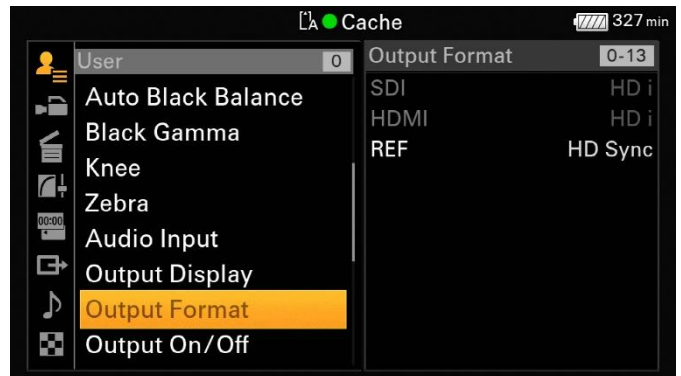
Cache

327 min

User 0

Auto Black Balance

Black Gamma

Knee

Zebra

Audio Input

Output Display

Output Format

Output On/Off

Output Format 0-13

| | |
|---|---|
| SDI | HD i |
| HDMI | HD i |
| REF | HD Sync |